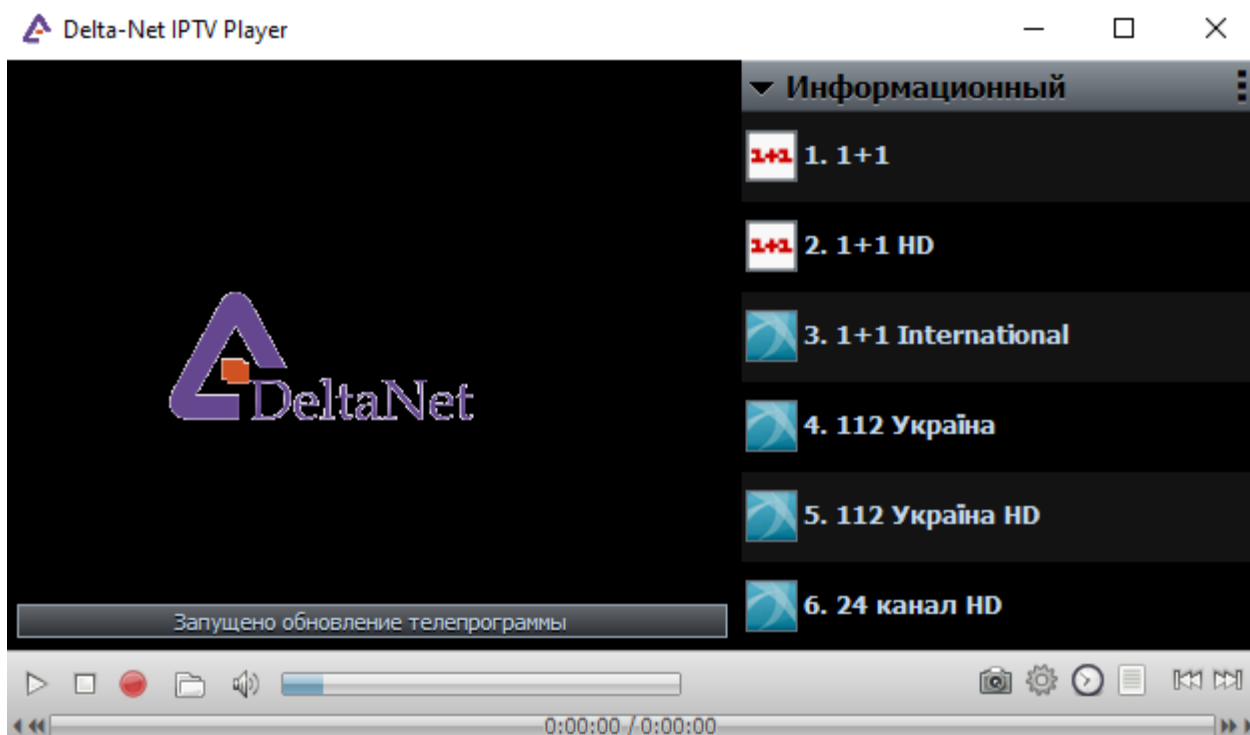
Delta-Net IPTV Player

DeltaNet

Запущено обновление телепрограммы

Информационный

1+1 1. 1+1

1+1 2. 1+1 HD

3. 1+1 International

4. 112 Україна

5. 112 Україна HD

6. 24 канал HD

0:00:00 / 0:00:00